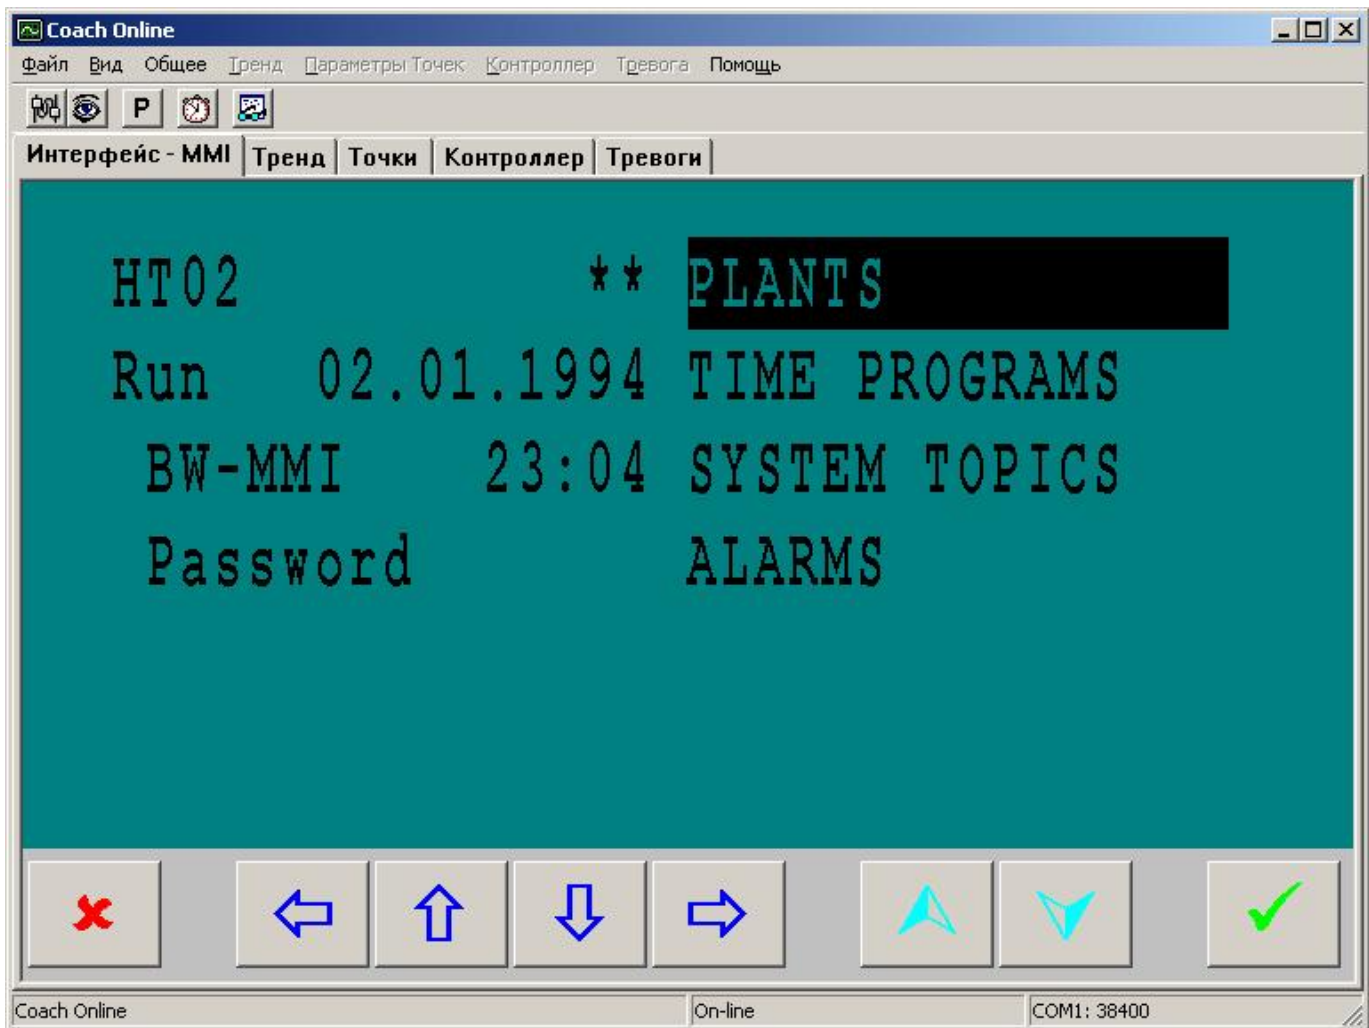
Coach Online

Файл Вид Общее Тренд Параметры Точек Контроллер Тревога Помощь

P

Интерфейс - MMI | Тренд | Точки | Контроллер | Тревоги

HT02 ** PLANTS

Run 02.01.1994 TIME PROGRAMS

BW-MMI 23:04 SYSTEM TOPICS

Password ALARMS

Coach Online | On-line | COM1: 38400